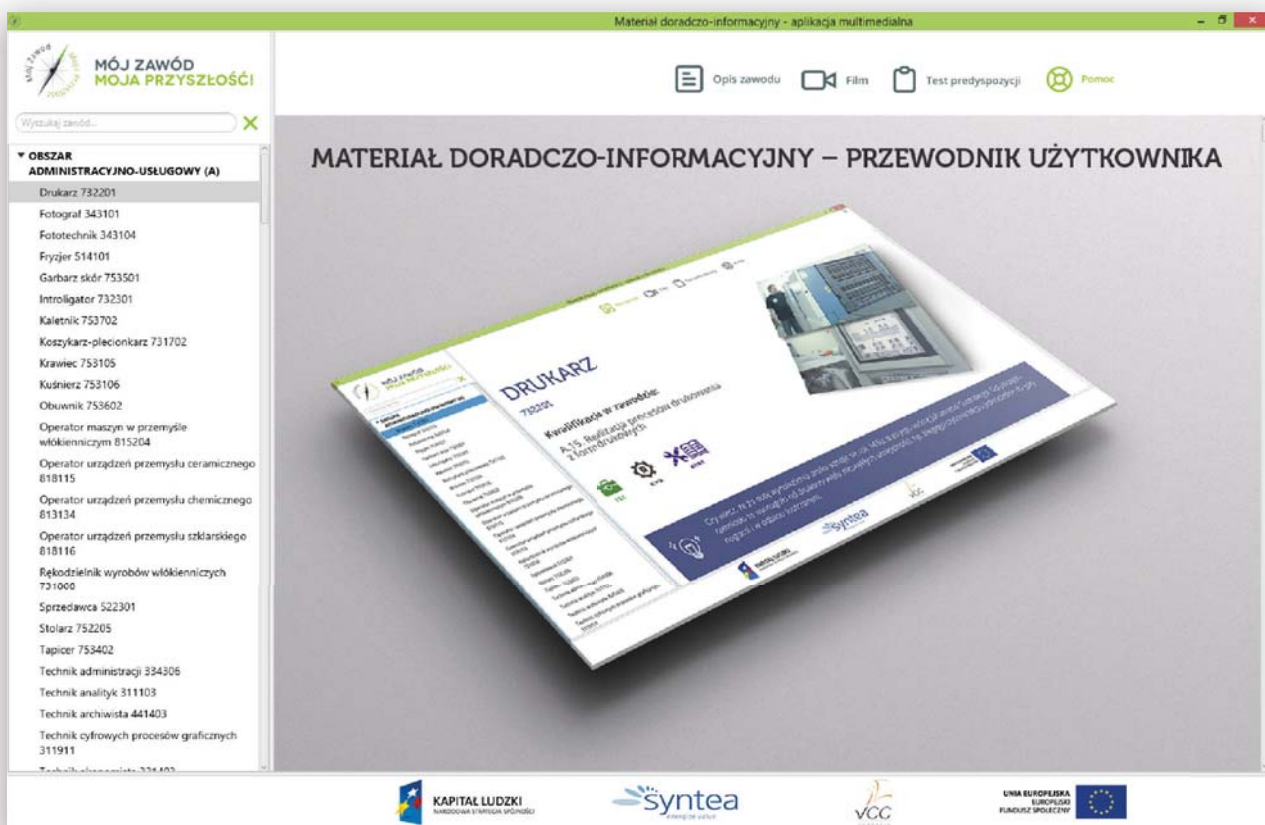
Materiał doradczo-informacyjny - aplikacja multimedialna

MÓJ ZAWÓD
MOJA PRZYSZŁOŚĆ

Wyszukaj zawód...

Opis zawodu
Film
Test predyspozycji
Pomoc

▾ OBSZAR ADMINISTRACYJNO-USŁUGOWY (A)
Drukarz 732201
Fotograf 343101
Fototechnik 343104
Fryzjer 514101
Garbarz skór 753501
Introligator 732301
Kaletnik 753702
Koszykarz-plecionkarz 731702
Krawiec 753105
Kuśnierz 753106
Obuwnik 753602
Operator maszyn w przemyśle włókienniczym 815204
Operator urządzeń przemysłu ceramicznego 818115
Operator urządzeń przemysłu chemicznego 813134
Operator urządzeń przemysłu szklarskiego 818116
Rękodzielnik wyrobów włókienniczych 731000
Sprzedawca 522301
Stolarz 752205
Tapicer 753402
Technik administracji 334306
Technik analityk 311103
Technik archiwista 441403
Technik cyfrowych procesów graficznych 311911
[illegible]

MATERIAŁ DORADCZO-INFORMACYJNY – PRZEWODNIK UŻYTKOWNIKA

DRUKARZ
732201
Kwalifikacja w zawodzie:
A.15. Realizacja procesów drukowania z form drukowych

Syntea

KAPITAŁ LUDZKI
NARODOWA STRATEGIA SPÓJNOŚCI
syntea
VCC
UNIA EUROPEJSKA
EUROPEJSKI FUNDUSZ SPOŁECZNY